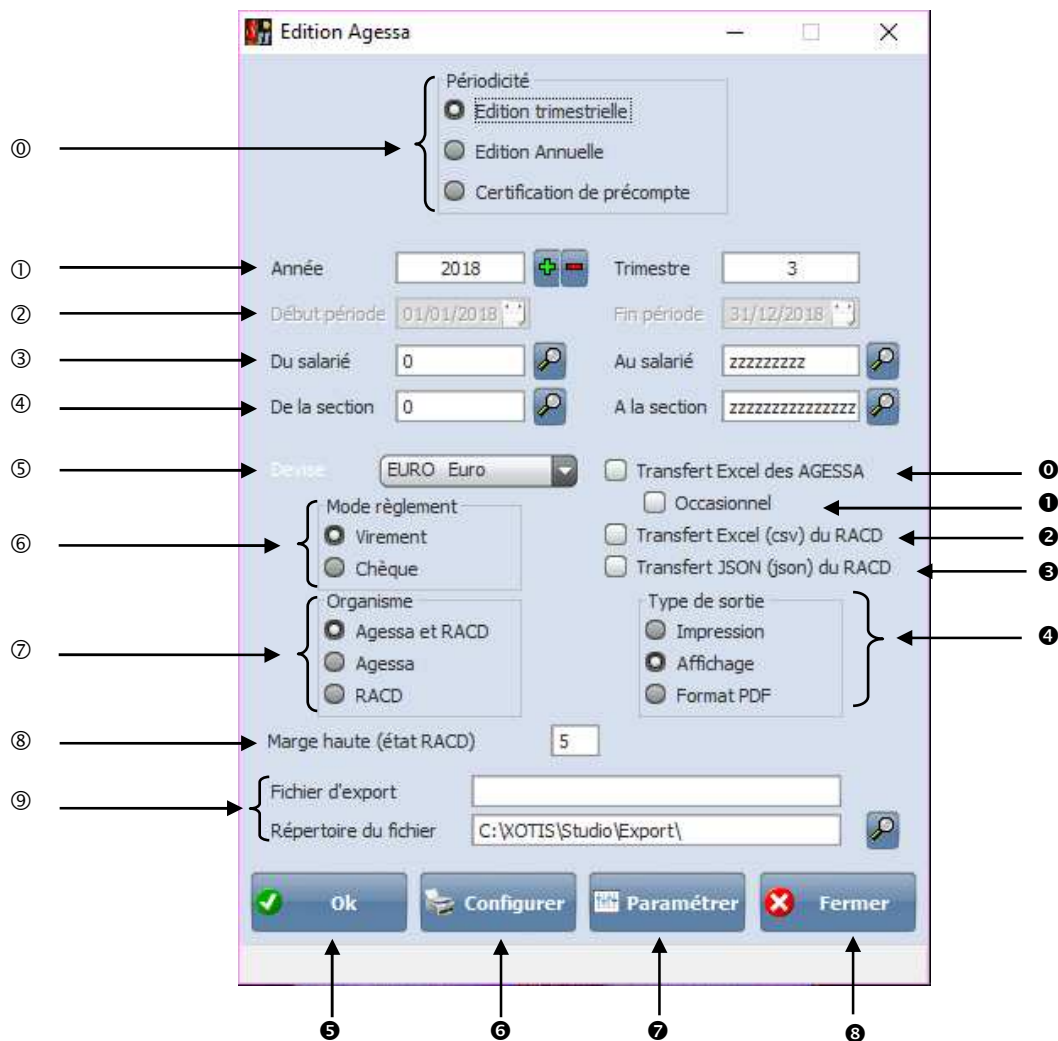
Edition Agessa

⓪

Périodicité
Edition trimestrielle
Edition Annuelle
Certification de précompte

①
Année 2018
Trimestre 3

②
Début période 01/01/2018
Fin période 31/12/2018

③
Du salarié 0
Au salarié zzzzzzzzz

④
De la section 0
A la section zzzzzzzzzzzzzz

⑤
Devise EURO Euro

Transfert Excel des AGESSA ⓿
Occasionnel ❶
Transfert Excel (csv) du RACD ❷
Transfert JSON (json) du RACD ❸

⑥
Mode règlement
Virement
Chèque

⑦
Organisme
Agessa et RACD
Agessa
RACD

Type de sortie
Impression
Affichage
Format PDF
❹

⑧
Marge haute (état RACD) 5

⑨
Fichier d'export
Répertoire du fichier C:\XOTIS\Studio\Export\

Ok
Configurer
Paramétrer
Fermer

❺ ❻ ❼ ❽